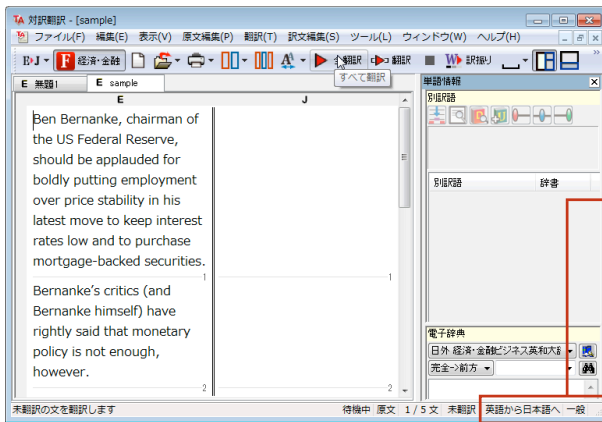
対訳翻訳 - [sample]

ファイル(F) 編集(E) 表示(V) 原文編集(P) 翻訳(T) 訳文編集(S) ツール(L) ウィンドウ(W) ヘルプ(H)

経済･金融 翻訳 翻訳 訳振り

すべて翻訳

E 無題1 E sample

E J

Ben Bernanke, chairman of the US Federal Reserve, should be applauded for boldly putting employment over price stability in his latest move to keep interest rates low and to purchase mortgage-backed securities.

1 1

Bernanke's critics (and Bernanke himself) have rightly said that monetary policy is not enough, however.

2 2

単語情報

別訳語

別訳語 辞書

電子辞典

日外 経済･金融ビジネス英和大辞

完全->前方

未翻訳の文を翻訳します 待機中 原文 1 / 5 文 未翻訳 英語から日本語へ 一般